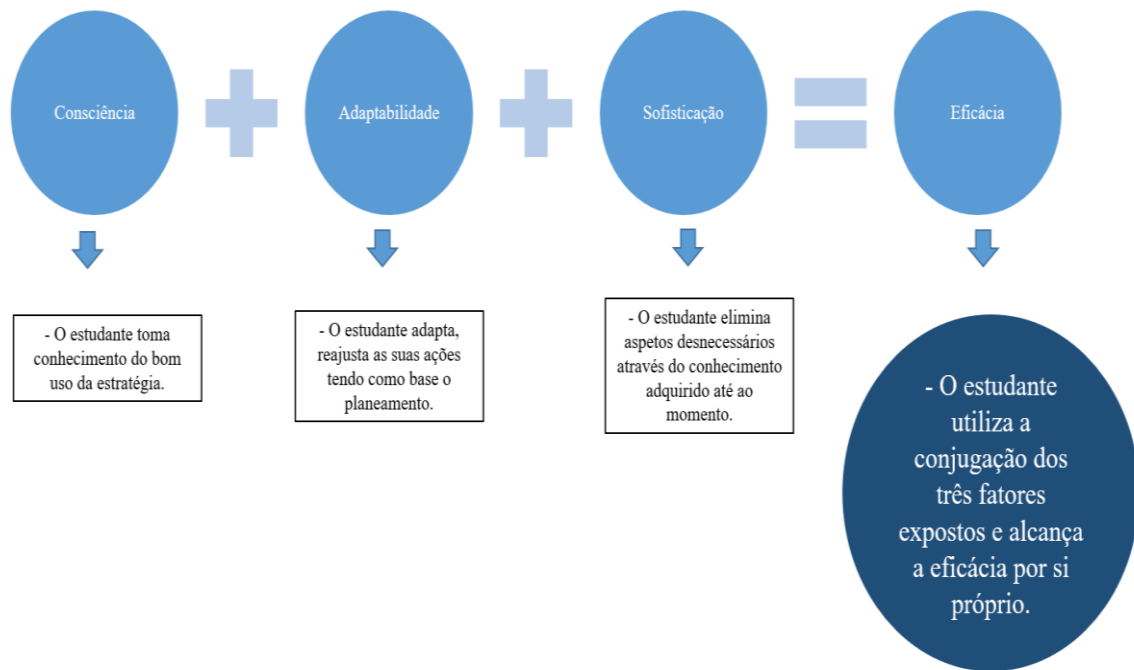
Consciência

Adaptabilidade

Sofisticação

Eficácia

- O estudante toma conhecimento do bom uso da estratégia.

- O estudante adapta, reajusta as suas ações tendo como base o planeamento.

- O estudante elimina aspetos desnecessários através do conhecimento adquirido até ao momento.

- O estudante utiliza a conjugação dos três fatores expostos e alcança a eficácia por si próprio.